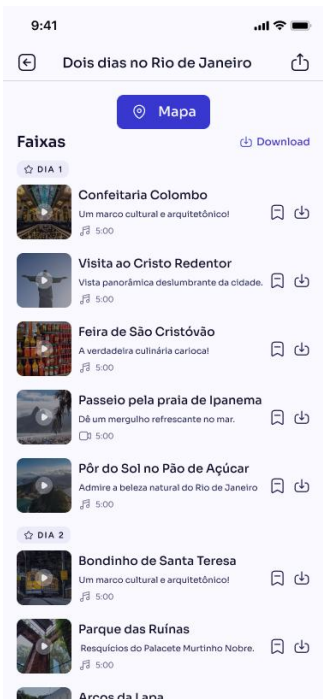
9:41

Dois dias no Rio de Janeiro

Mapa

Faixas

Download

DIA 1

Confeitaria Colombo
Um marco cultural e arquitetônico!
5:00

Visita ao Cristo Redentor
Vista panorâmica deslumbrante da cidade.
5:00

Feira de São Cristóvão
A verdadeira culinária carioca!
5:00

Passeio pela praia de Ipanema
Dê um mergulho refrescante no mar.
5:00

Pôr do Sol no Pão de Açúcar
Admire a beleza natural do Rio de Janeiro
5:00

DIA 2

Bondinho de Santa Teresa
Um marco cultural e arquitetônico!
5:00

Parque das Ruínas
Resquícios do Palacete Murtinho Nobre.
5:00

Arcos da Lapa